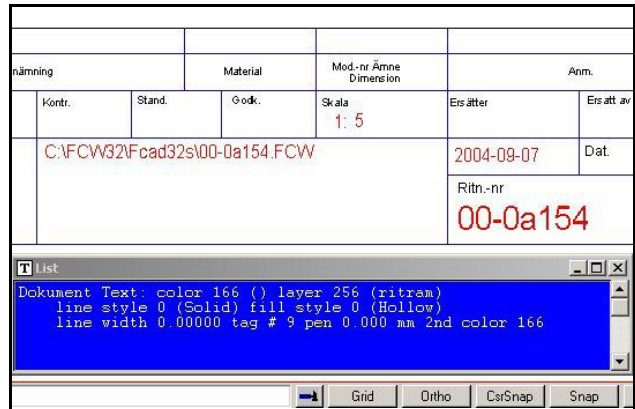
nämning

Material

Mod.-nr Ämne Dimension

Anm.

Kontr.

Stand.

Godk.

Skala
1: 5

Ersätter

Ersatt av

C:\FCW32\Fcad32s\00-0a154.FCW

2004-09-07

Dat.

Ritn.-nr
00-0a154

List

Dokument Text: color 166 () layer 256 (ritram)
line style 0 (Solid) fill style 0 (Hollow)
line width 0.00000 tag # 9 pen 0.000 mm 2nd color 166

Grid

Ortho

CsrSnap

Snap